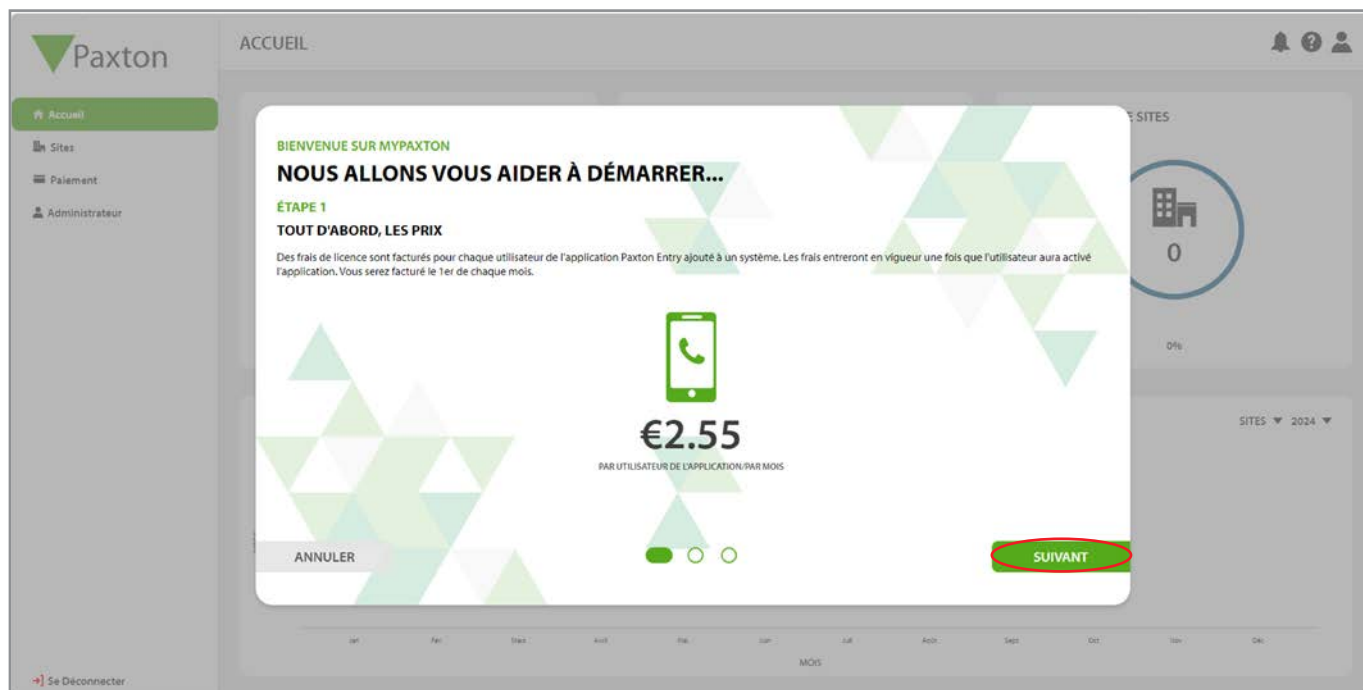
Paxton

ACCUEIL

Accueil
Sites
Paiement
Administrateur

SITES

0

0%

SITES ▼ 2024 ▼

BIENVENUE SUR MYPAXTON

NOUS ALLONS VOUS AIDER À DÉMARRER...

ÉTAPE 1

TOUT D'ABORD, LES PRIX

Des frais de licence sont facturés pour chaque utilisateur de l'application Paxton Entry ajouté à un système. Les frais entreront en vigueur une fois que l'utilisateur aura activé l'application. Vous serez facturé le 1er de chaque mois.

€2.55

PAR UTILISATEUR DE L'APPLICATION/PAR MOIS

ANNULER

SUIVANT

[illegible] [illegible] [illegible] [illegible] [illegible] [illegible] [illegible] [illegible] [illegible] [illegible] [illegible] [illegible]

MOIS

Se Déconnecter